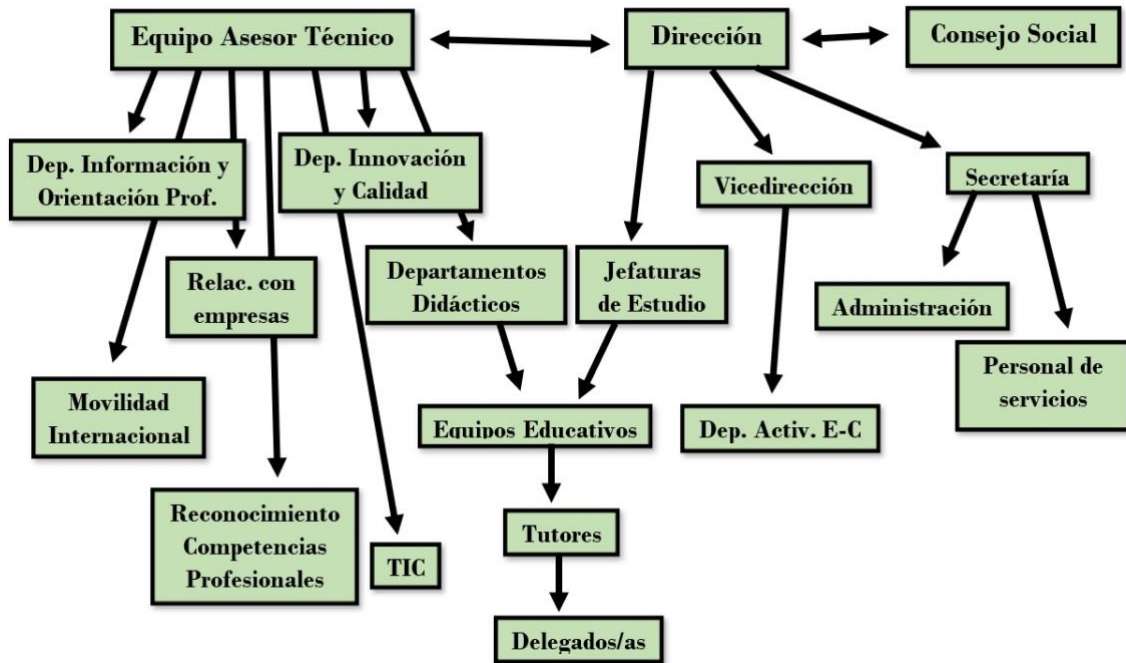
Equipo Asesor Técnico

Dirección

Consejo Social

Dep. Información y Orientación Prof.

Dep. Innovación y Calidad

Vicedirección

Secretaría

Relac. con empresas

Departamentos Didácticos

Jefaturas de Estudio

Administración

Personal de servicios

Movilidad Internacional

Equipos Educativos

Dep. Activ. E-C

Reconocimiento Competencias Profesionales

TIC

Tutores

Delegados/as